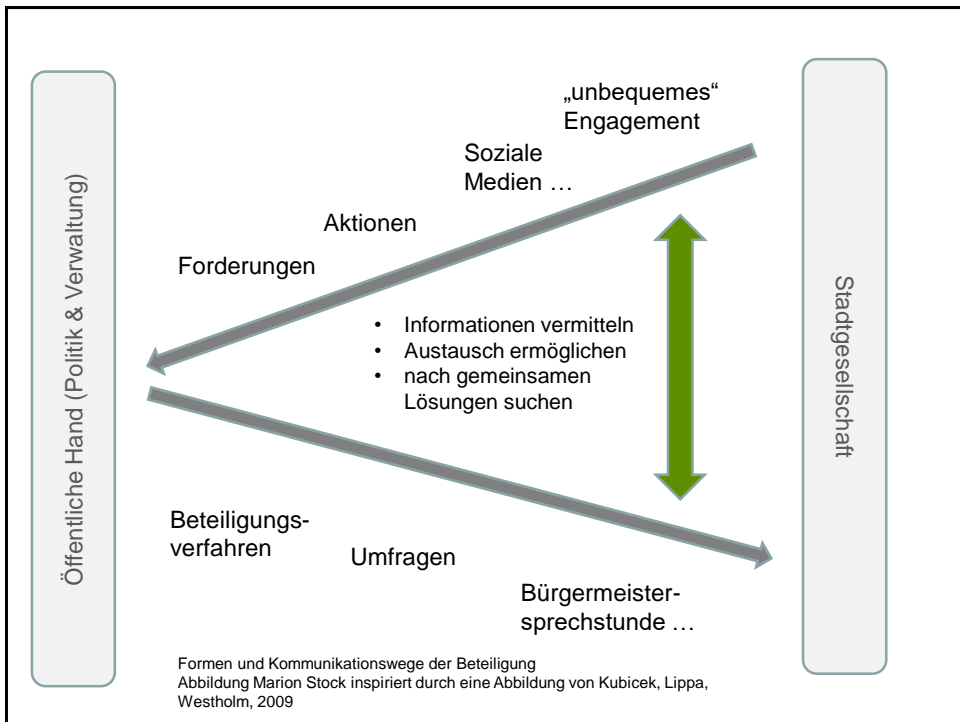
Öffentliche Hand (Politik & Verwaltung)

„unbequemes“ Engagement

Soziale Medien …

Aktionen

Forderungen

• Informationen vermitteln
• Austausch ermöglichen
• nach gemeinsamen Lösungen suchen

Stadtgesellschaft

Beteiligungsverfahren

Umfragen

Bürgermeistersprechstunde …

Formen und Kommunikationswege der Beteiligung
Abbildung Marion Stock inspiriert durch eine Abbildung von Kubicek, Lippa, Westholm, 2009